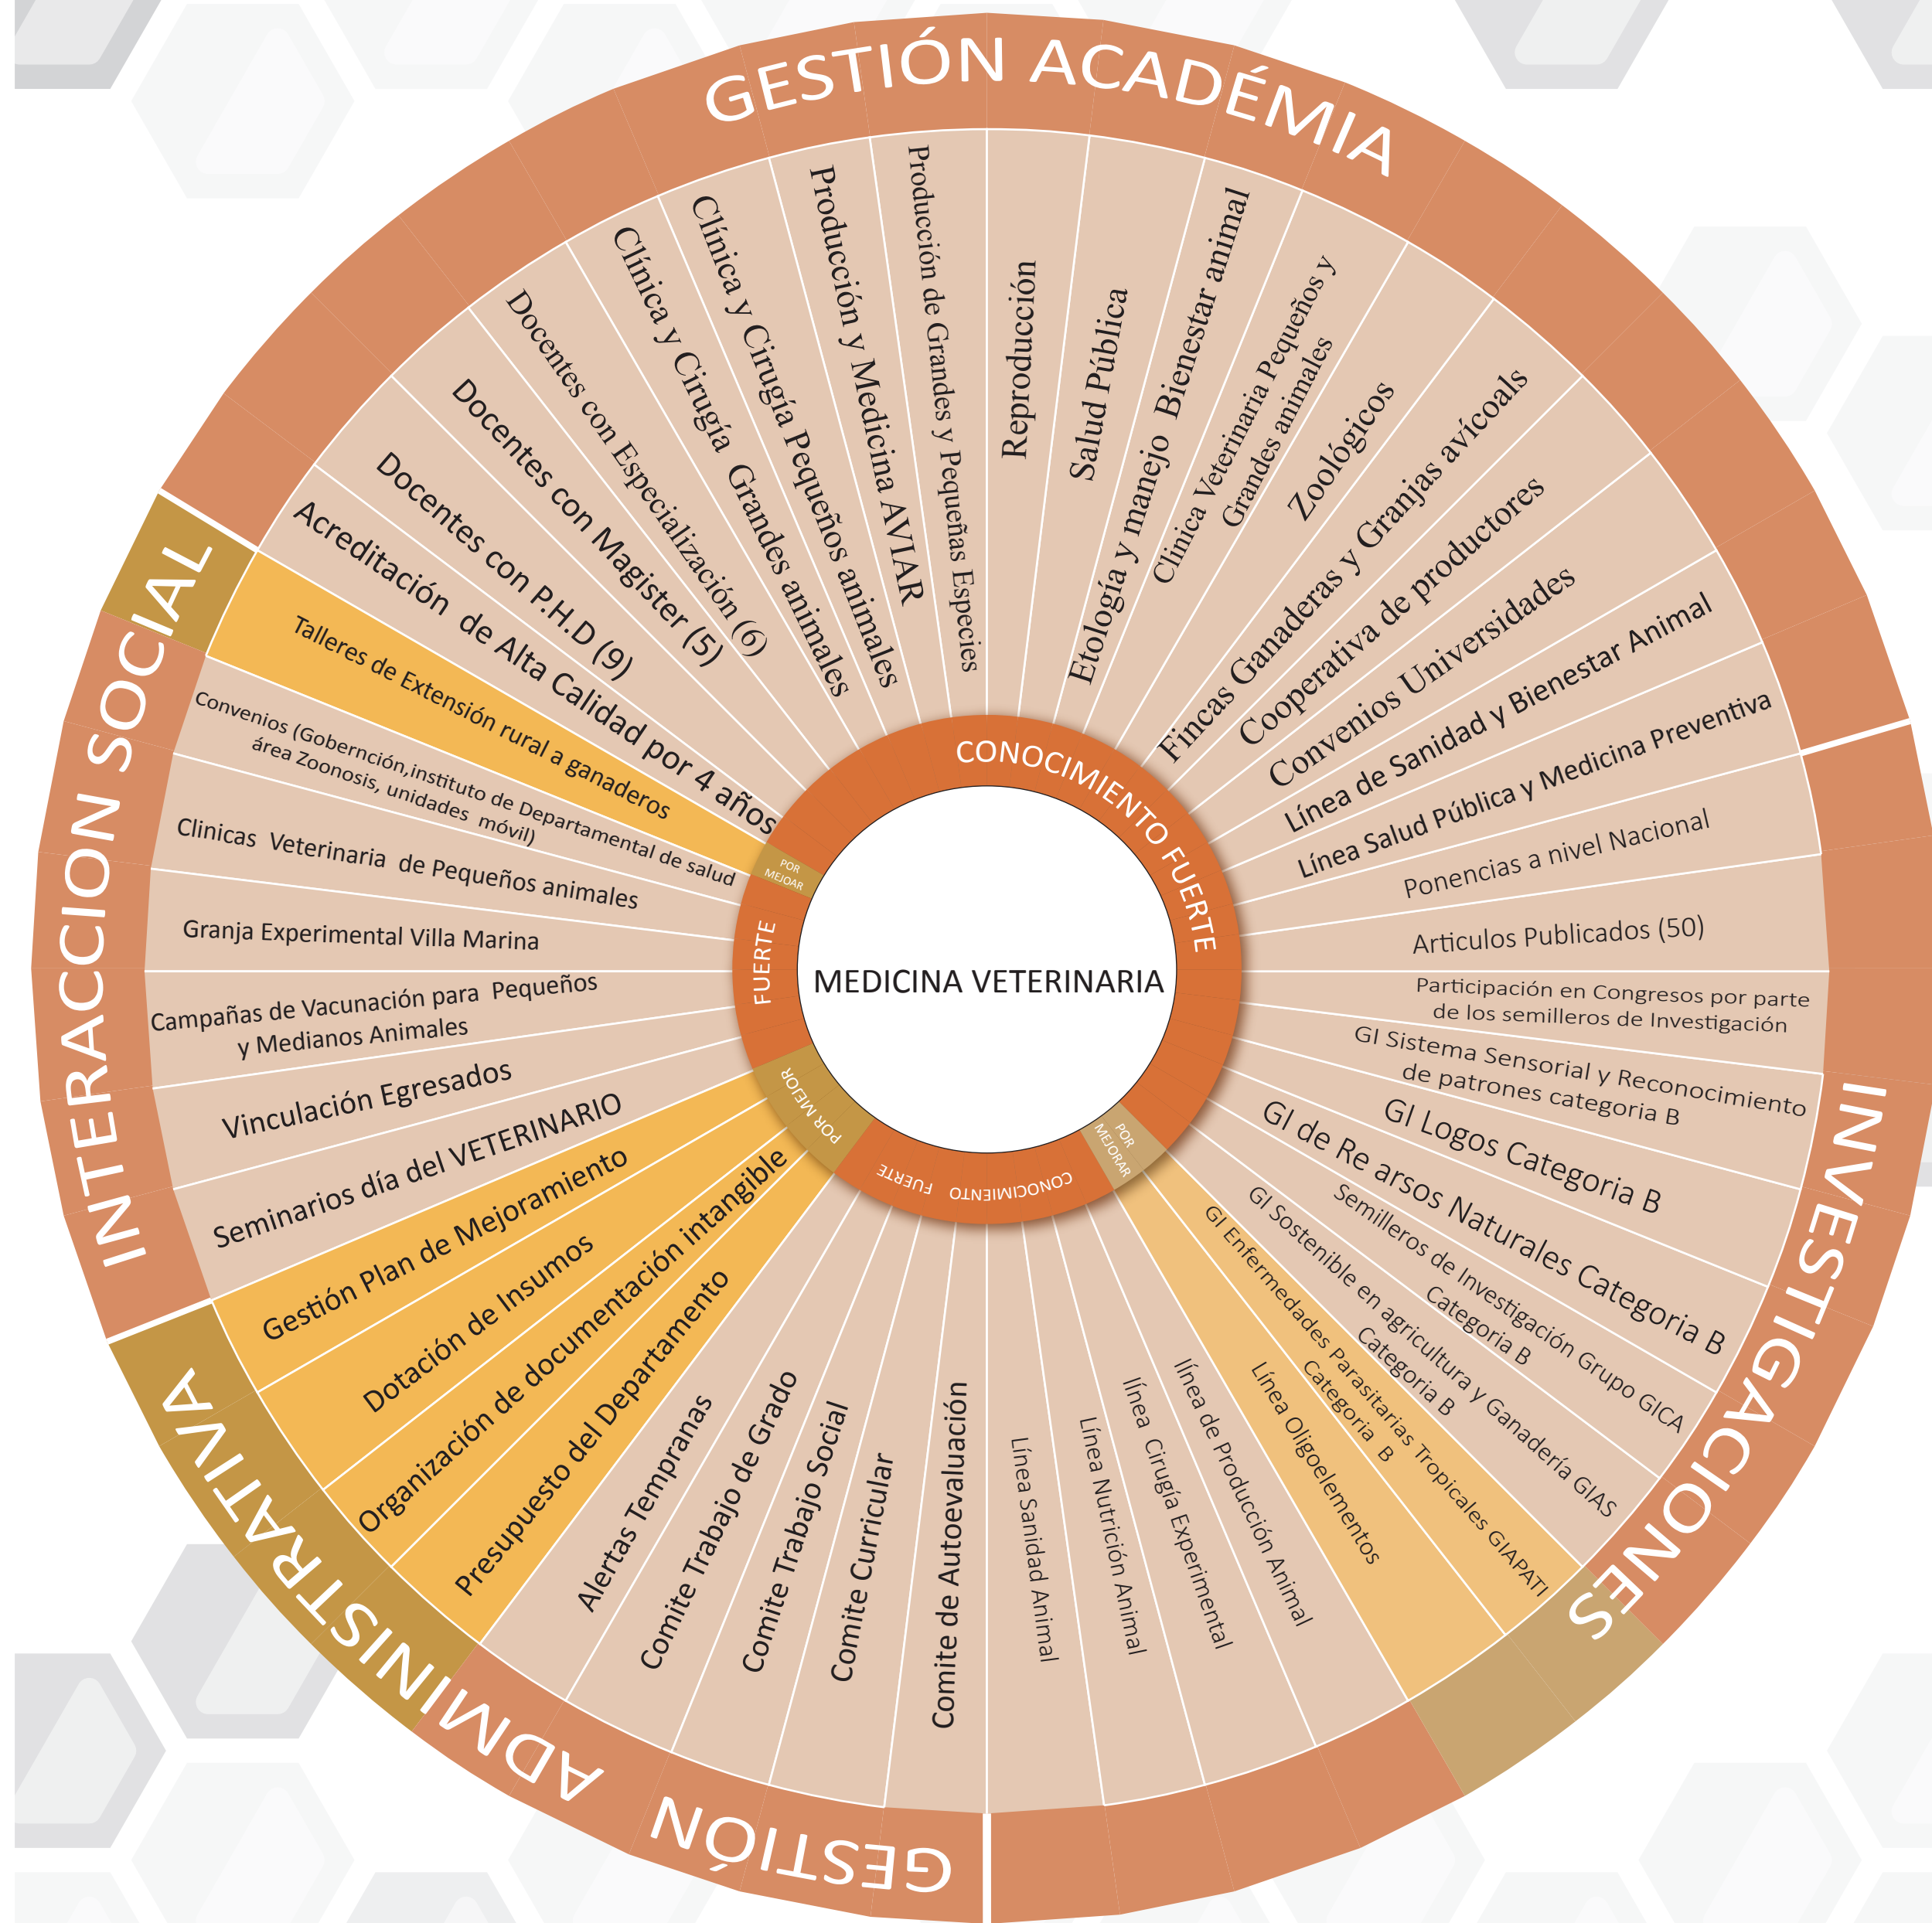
GESTIÓN ACADÉMIA

Acreditación de Alta Calidad por 4 años
Docentes con P.H.D (9)
Docentes con Magister (5)
Docentes con Especialización (6)
Clínica y Cirugía Grandes animales
Clínica y Cirugía Pequeños animales
Producción y Medicina AVIAR
Producción de Grandes y Pequeñas Especies
Reproducción
Salud Pública
Etología y manejo Bienestar animal
Clinica Veterinaria Pequeños y Grandes animales
Zoológicos
Fincas Ganaderas y Granjas avícoals
Cooperativa de productores
Convenios Universidades
Línea de Sanidad y Bienestar Animal
Línea Salud Pública y Medicina Preventiva
Ponencias a nivel Nacional
Articulos Publicados (50)

INVESTIGACIONES

Participación en Congresos por parte de los semilleros de Investigación
GI Sistema Sensorial y Reconocimiento de patrones categoria B
GI Logos Categoria B
GI de Re arsos Naturales Categoria B
Semilleros de Investigación Grupo GICA Categoria B
GI Sostenible en agricultura y Ganadería GIAS Categoria B
GI Enfermedades Parasitarias Tropicales GIAPATI Categoria B
Línea Oligoelementos
línea de Producción Animal
línea Cirugía Experimental
Línea Nutrición Animal
Línea Sanidad Animal

GESTIÓN ADMINISTRATIVA

Comite de Autoevaluación
Comite Curricular
Comite Trabajo Social
Comite Trabajo de Grado
Alertas Tempranas
Presupuesto del Departamento
Organización de documentación intangible
Dotación de Insumos
Gestión Plan de Mejoramiento

INTERACCION SOCIAL

Seminarios día del VETERINARIO
Vinculación Egresados
Campañas de Vacunación para Pequeños y Medianos Animales
Granja Experimental Villa Marina
Clinicas Veterinaria de Pequeños animales
Convenios (Gobernción,instituto de Departamental de salud área Zoonosis, unidades móvil)
Talleres de Extensión rural a ganaderos

POR MEJORAR
FUERTE
POR MEJORAR
FUERTE CONOCIMIENTO
POR MEJORAR
CONOCIMIENTO FUERTE

MEDICINA VETERINARIA